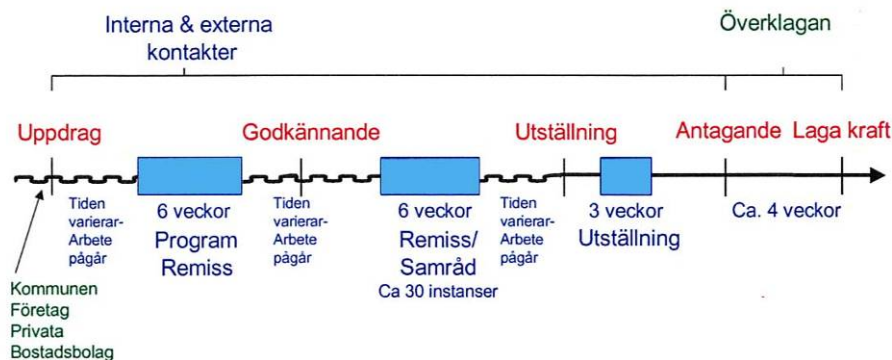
Interna & externa kontakter

Överklagan

Uppdrag

Godkännande

Utställning

Antagande

Laga kraft

Tiden varierar-Arbete pågår

6 veckor
Program
Remiss

Tiden varierar-Arbete pågår

6 veckor
Remiss/
Samråd
Ca 30 instanser

Tiden varierar-Arbete pågår

3 veckor
Utställning

Ca. 4 veckor

Kommunen
Företag
Privata
Bostadsbolag